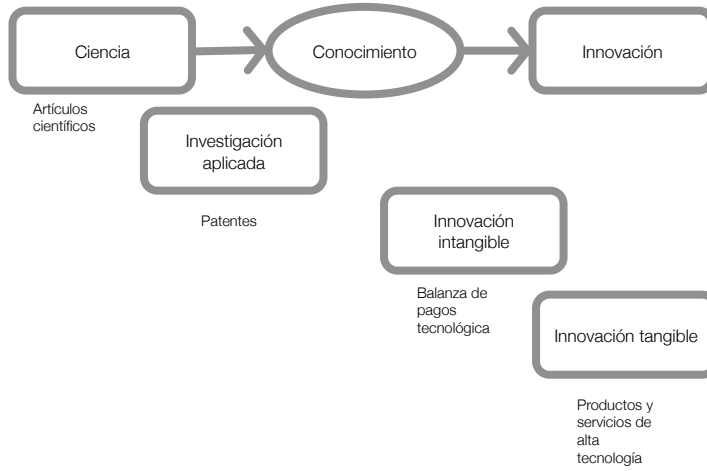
Ciencia

Conocimiento

Innovación

Artículos científicos

Investigación aplicada

Patentes

Innovación intangible

Balanza de pagos tecnológica

Innovación tangible

Productos y servicios de alta tecnología